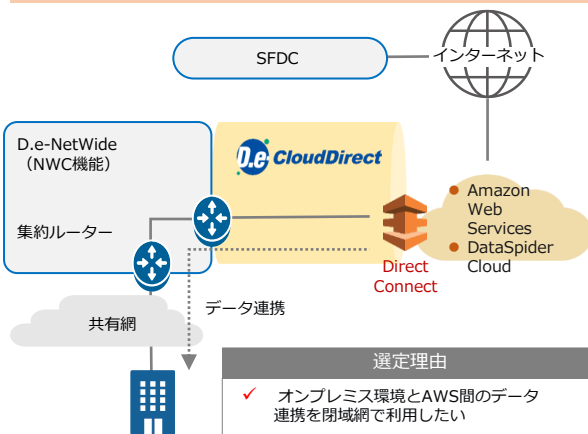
SFDC

インターネット

D.e-NetWide
（NWC機能）

集約ルーター

D.e CloudDirect

Amazon Web Services
DataSpider Cloud

Direct Connect

共有網

データ連携

選定理由

✓ オンプレミス環境とAWS間のデータ連携を閉域網で利用したい